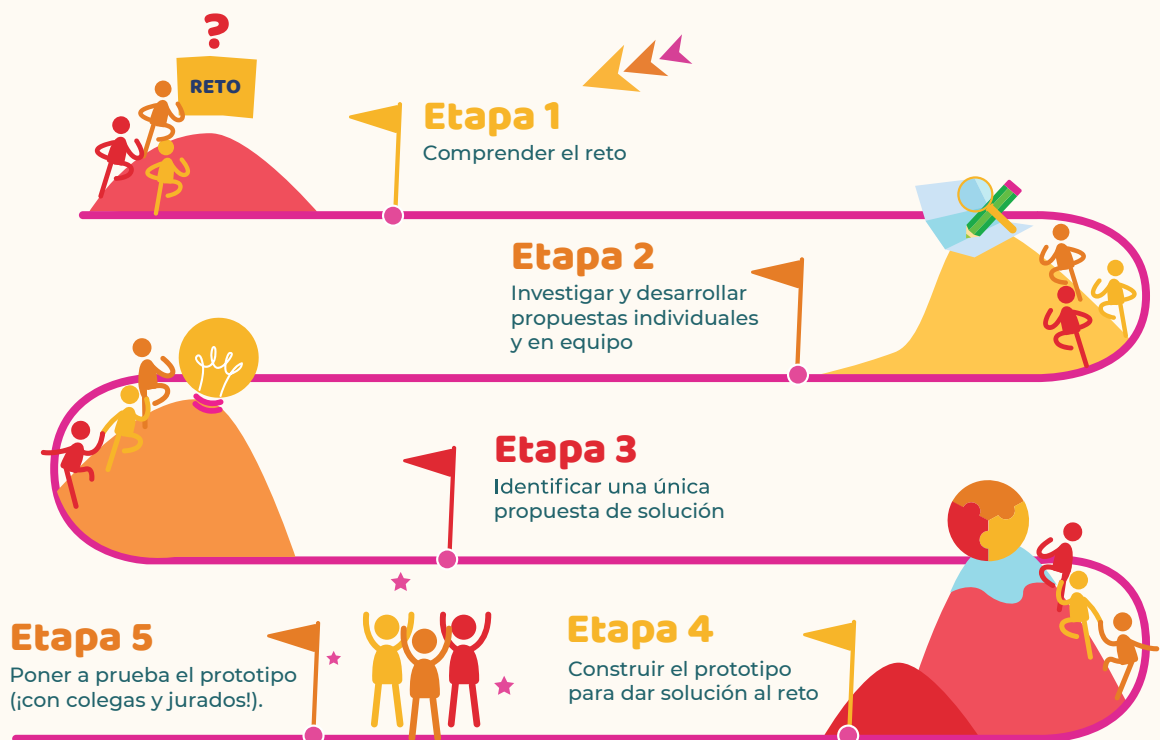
?
RETO

Etapa 1
Comprender el reto

Etapa 2
Investigar y desarrollar propuestas individuales y en equipo

Etapa 3
Identificar una única propuesta de solución

Etapa 5
Poner a prueba el prototipo (¡con colegas y jurados!).

Etapa 4
Construir el prototipo para dar solución al reto